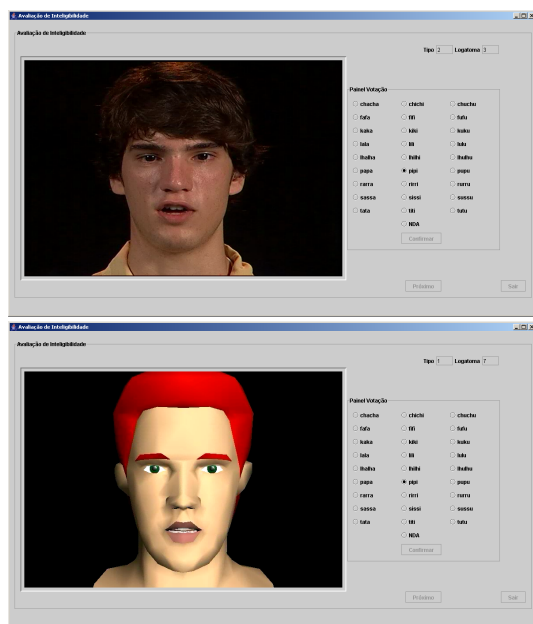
Avaliação de Inteligibilidade

Avaliação de Inteligibilidade

Tipo 2 Logatoma 3

Painel Votação

| | | |
|---|---|---|
| chacha | chichi | chuchu |
| fafa | fifi | fufu |
| kaka | kiki | kuku |
| lala | lili | lulu |
| lhalha | lhilhi | lhulhu |
| papa | pipi | pupu |
| rarra | rirri | rurru |
| sassa | sissi | sussu |
| tata | titi | tutu |
| | NDA | |

Confirmar

Próximo

Sair

Avaliação de Inteligibilidade

Avaliação de Inteligibilidade

Tipo 1 Logatoma 7

Painel Votação

| | | |
|---|---|---|
| chacha | chichi | chuchu |
| fafa | fifi | fufu |
| kaka | kiki | kuku |
| lala | lili | lulu |
| lhalha | lhilhi | lhulhu |
| papa | pipi | pupu |
| rarra | rirri | rurru |
| sassa | sissi | sussu |
| tata | titi | tutu |
| | NDA | |

Confirmar

Próximo

Sair